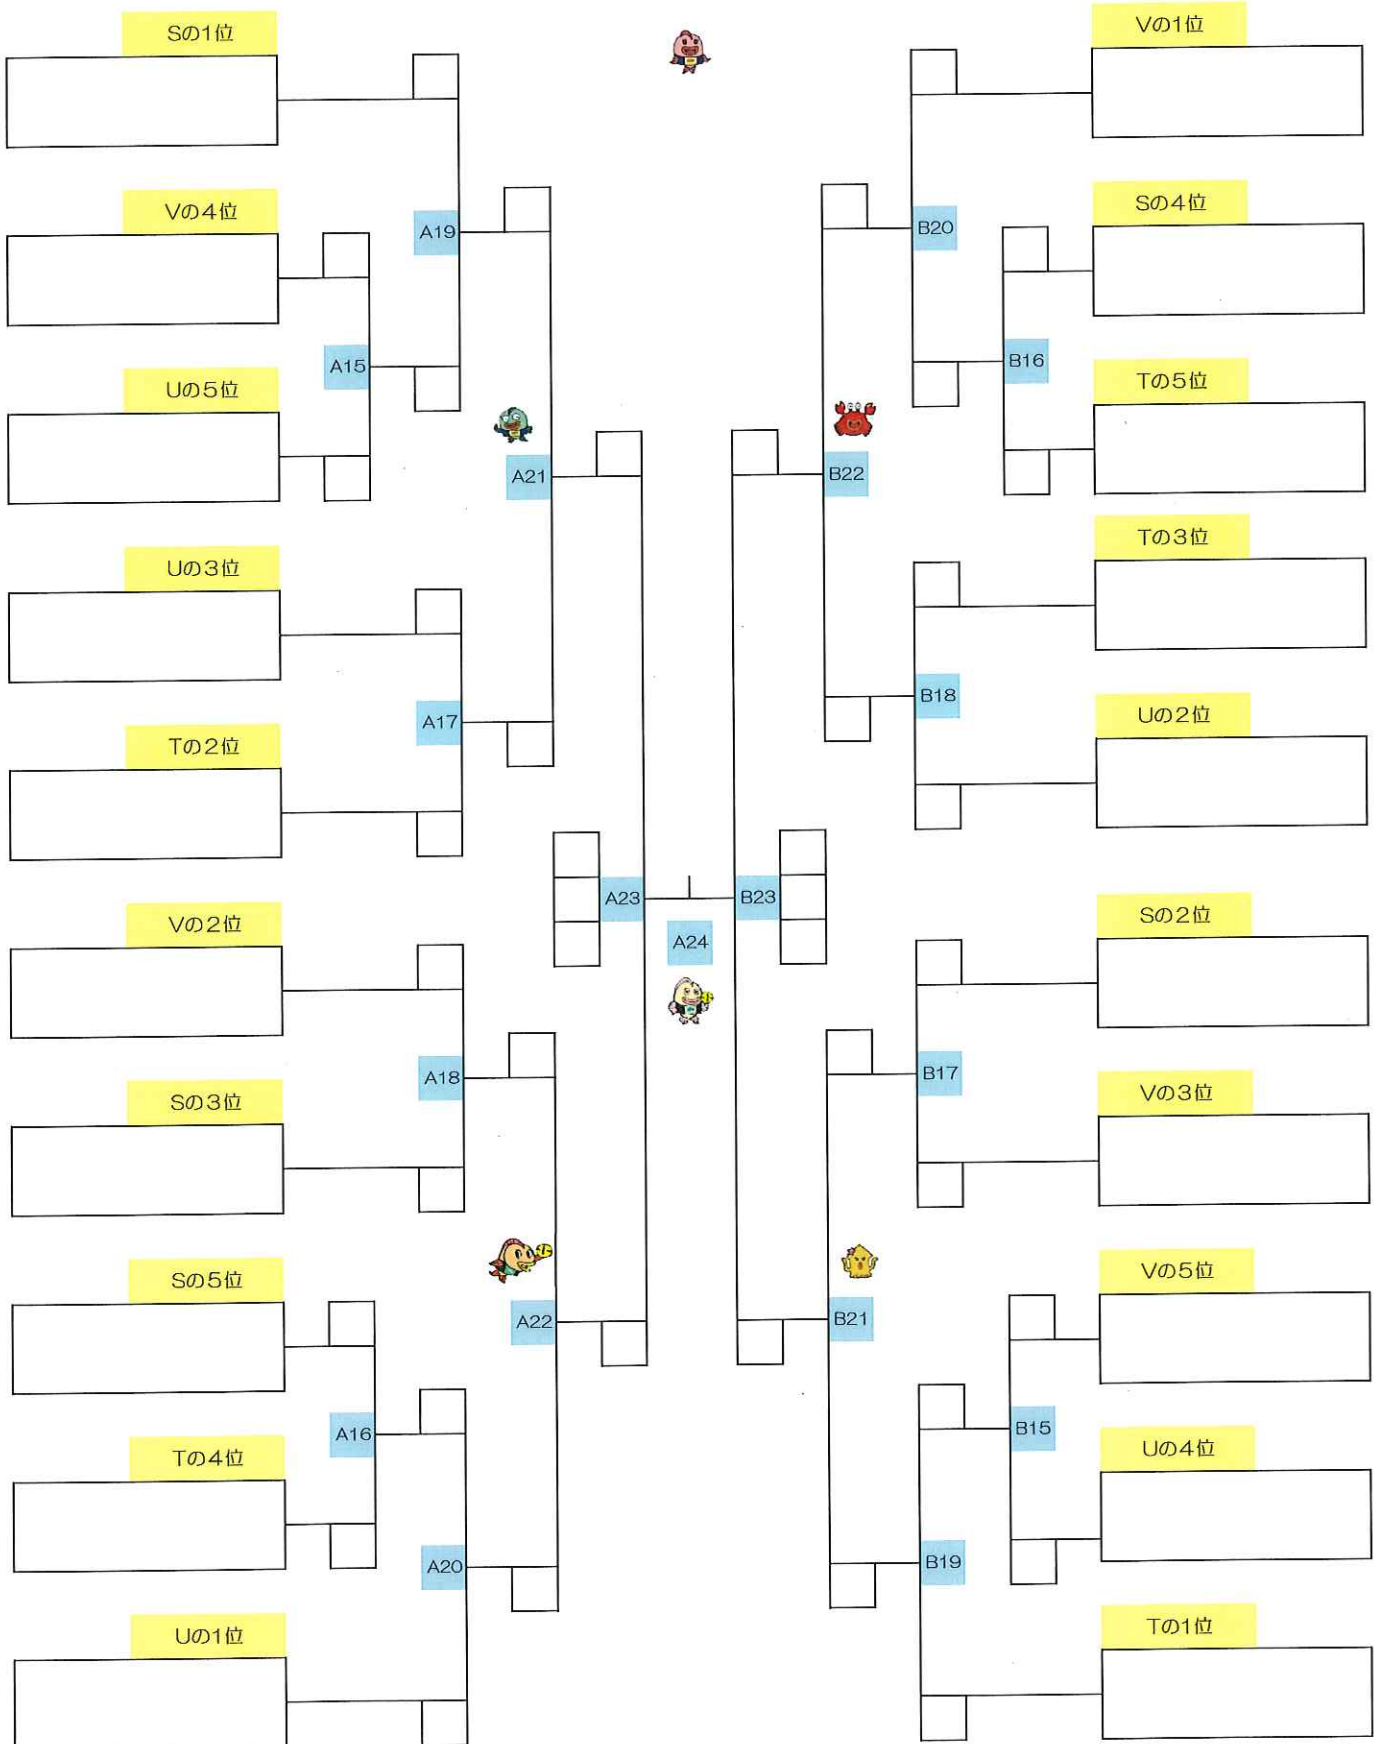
Sの1位

Vの4位

Uの5位

Uの3位

Tの2位

Vの2位

Sの3位

Sの5位

Tの4位

Uの1位

A19

A15

A21

A17

A23

A24

A18

A22

A16

A20

Vの1位

Sの4位

Tの5位

Tの3位

Uの2位

Sの2位

Vの3位

Vの5位

Uの4位

Tの1位

B20

B16

B22

B18

B23

B17

B21

B15

B19